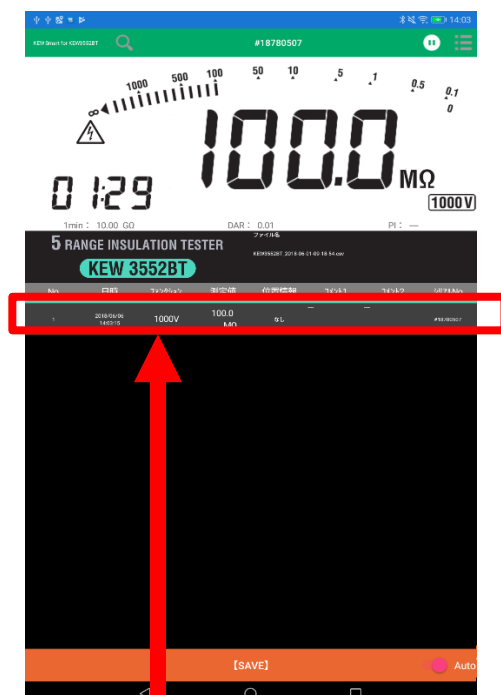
14:03

KEW Smart for KEW3552BT #18780507

1000 500 100 50 10 5 1 0.5 0.1 ∞ 0

100.0 MΩ

0 1:29

1000V

1min : 10.00 GΩ DAR : 0.01 PI : —

5 RANGE INSULATION TESTER

KEW 3552BT

ファイル名
KEW3552BT 2018 06 01 00 18 54.csv

| No. | 日時 | ファンクション | 測定値 | 位置情報 | コメント1 | コメント2 | シリアルNo. |
|---|---|---|---|---|---|---|---|
| 1 | 2018/06/06 14:03:15 | 1000V | 100.0 MΩ | なし | — | — | #18780507 |

【SAVE】

Auto